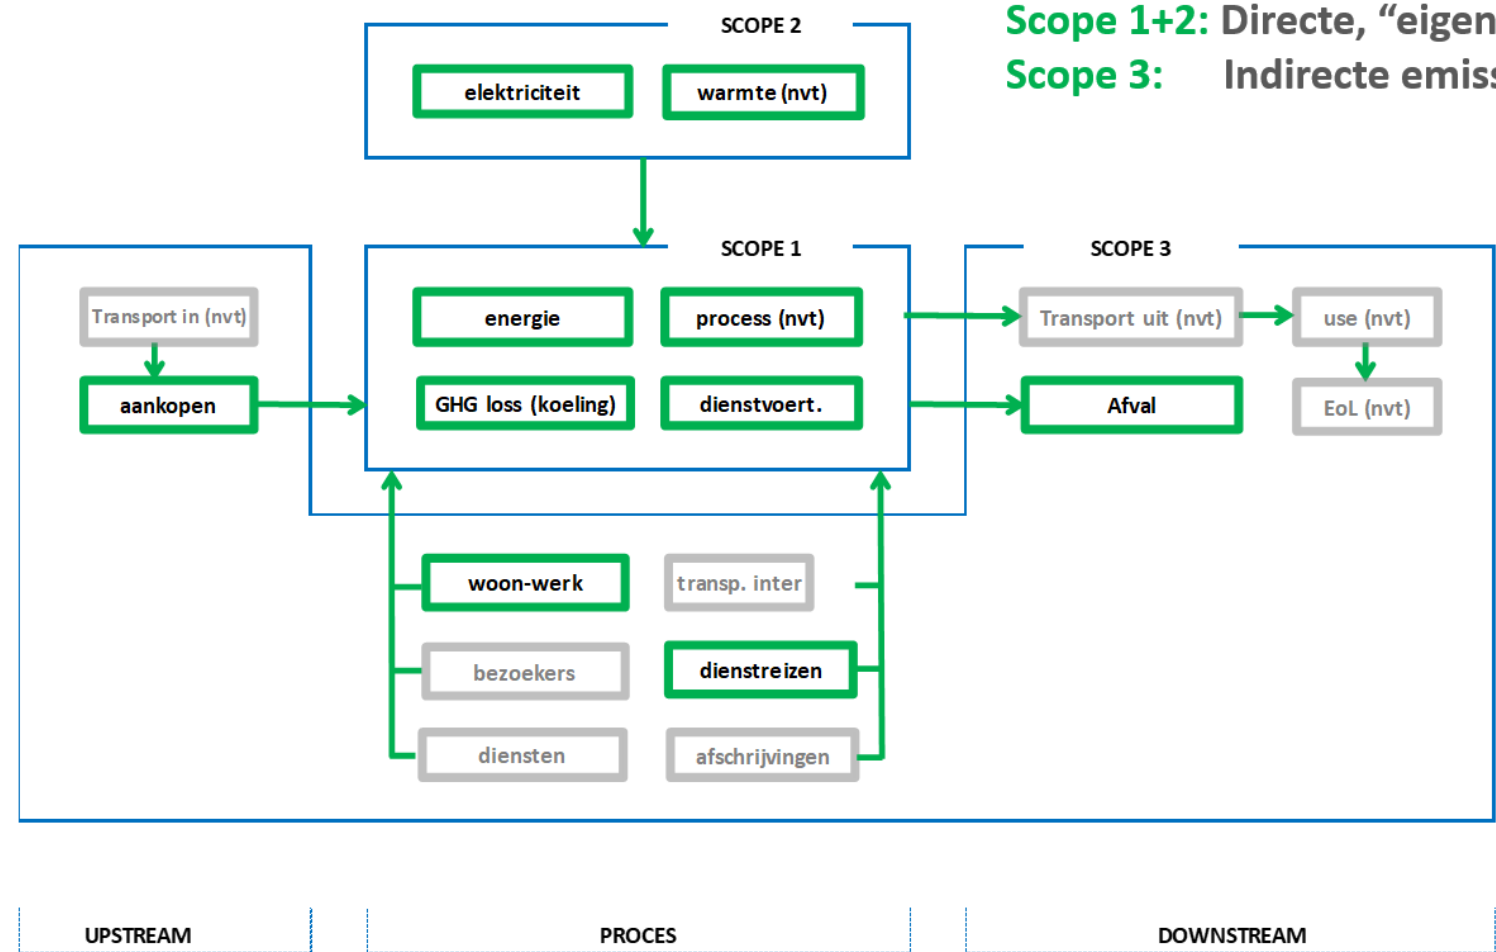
SCOPE 2

elektriciteit

warmte (nvt)

Scope 1+2: Directe, “eigen

Scope 3: Indirecte emis

SCOPE 1

SCOPE 3

Transport in (nvt)

aankopen

energie

process (nvt)

GHG loss (koeling)

dienstvoert.

Transport uit (nvt)

use (nvt)

Afval

EoL (nvt)

woon-werk

transp. inter

bezoekers

dienstreizen

diensten

afschrijvingen

UPSTREAM

PROCES

DOWNSTREAM